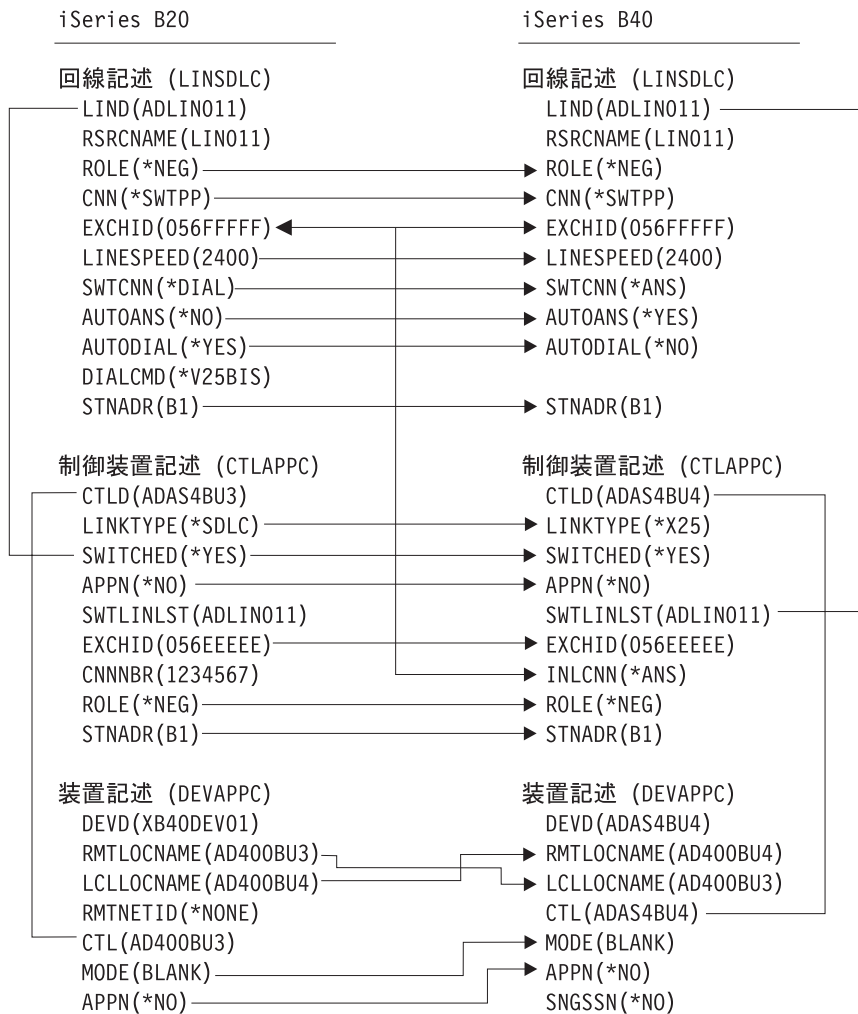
iSeries B20

回線記述 (LINSDLC)
LIND(ADLIN011)
RSRCNAME(LIN011)
ROLE(*NEG)
CNN(*SWTPP)
EXCHID(056FFFFF)
LINESPEED(2400)
SWTCNN(*DIAL)
AUTOANS(*NO)
AUTODIAL(*YES)
DIALCMD(*V25BIS)
STNADR(B1)

制御装置記述 (CTLAPPC)
CTLD(ADAS4BU3)
LINKTYPE(*SDLC)
SWITCHED(*YES)
APPN(*NO)
SWTLINLST(ADLIN011)
EXCHID(056EEEEE)
CNNNBR(1234567)
ROLE(*NEG)
STNADR(B1)

装置記述 (DEVAPPC)
DEVD(XB40DEV01)
RMTLOCNAME(AD400BU3)
LCLLOCNAME(AD400BU4)
RMTNETID(*NONE)
CTL(AD400BU3)
MODE(BLANK)
APPN(*NO)

iSeries B40

回線記述 (LINSDLC)
LIND(ADLIN011)
RSRCNAME(LIN011)
ROLE(*NEG)
CNN(*SWTPP)
EXCHID(056FFFFF)
LINESPEED(2400)
SWTCNN(*ANS)
AUTOANS(*YES)
AUTODIAL(*NO)
STNADR(B1)

制御装置記述 (CTLAPPC)
CTLD(ADAS4BU4)
LINKTYPE(*X25)
SWITCHED(*YES)
APPN(*NO)
SWTLINLST(ADLIN011)
EXCHID(056EEEEE)
INLCNN(*ANS)
ROLE(*NEG)
STNADR(B1)

装置記述 (DEVAPPC)
DEVD(ADAS4BU4)
RMTLOCNAME(AD400BU4)
LCLLOCNAME(AD400BU3)
CTL(ADAS4BU4)
MODE(BLANK)
APPN(*NO)
SNGSSN(*NO)